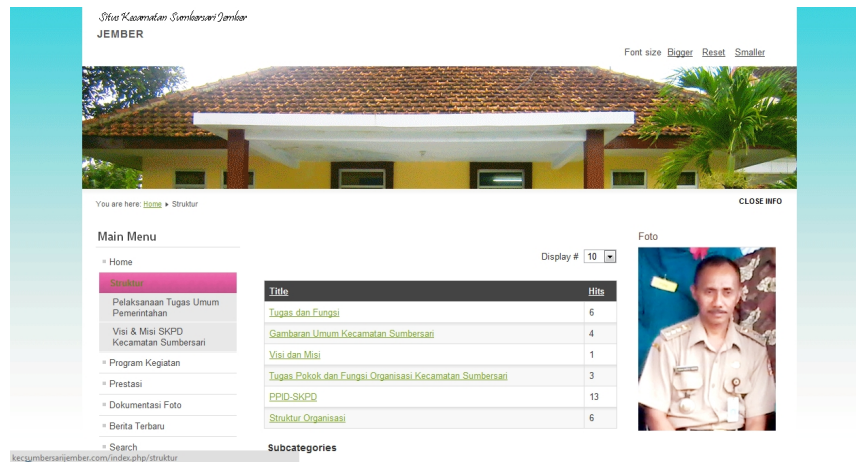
Situs Kecamatan Sumbersari Jember
JEMBER

Font size Bigger Reset Smaller

You are here: Home ▸ Struktur

CLOSE INFO

Main Menu

Home

Struktur

Pelaksanaan Tugas Umum Pemerintahan

Visi & Misi SKPD Kecamatan Sumbersari

Program Kegiatan

Prestasi

Dokumentasi Foto

Berita Terbaru

Search

Display # 10

| Title | Hits |
|---|---|
| Tugas dan Fungsi | 6 |
| Gambaran Umum Kecamatan Sumbersari | 4 |
| Visi dan Misi | 1 |
| Tugas Pokok dan Fungsi Organisasi Kecamatan Sumbersari | 3 |
| PPID-SKPD | 13 |
| Struktur Organisasi | 6 |

Subcategories

Foto

kecsumbersarijember.com/index.php/struktur